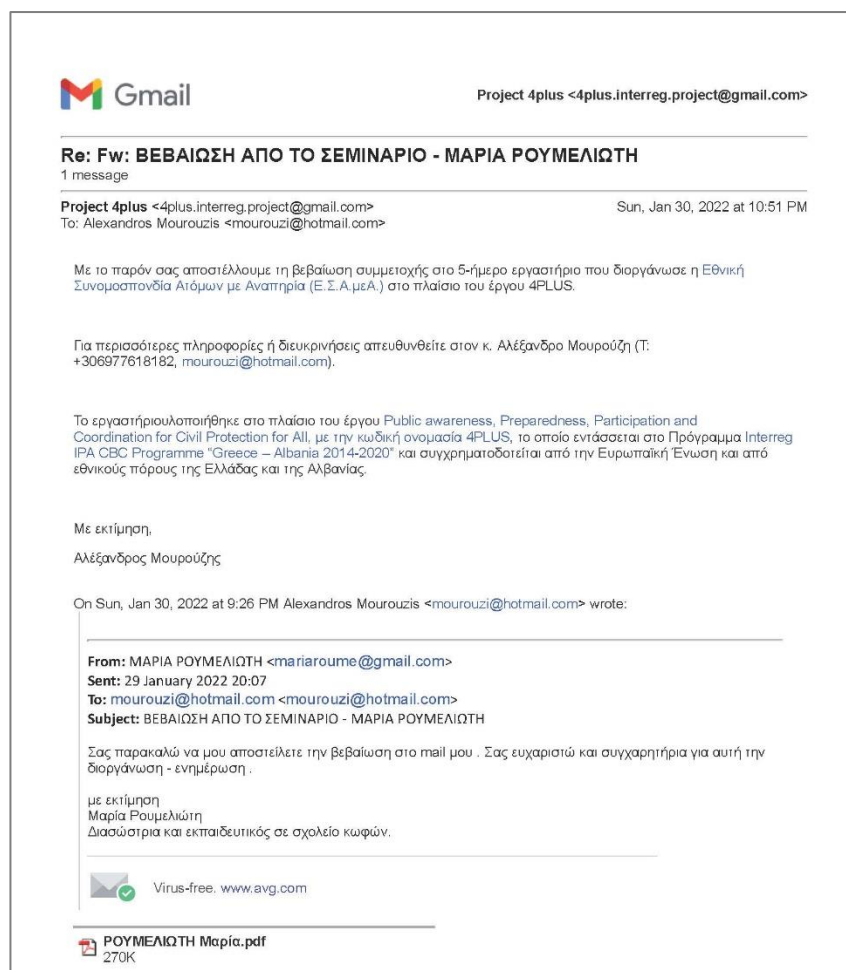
Gmail

Project 4plus <4plus.interreg.project@gmail.com>

Re: Fw: ΒΕΒΑΙΩΣΗ ΑΠΟ ΤΟ ΣΕΜΙΝΑΡΙΟ - ΜΑΡΙΑ ΡΟΥΜΕΛΙΩΤΗ
1 message

Project 4plus <4plus.interreg.project@gmail.com> Sun, Jan 30, 2022 at 10:51 PM
To: Alexandros Mourouzis <mourouzi@hotmail.com>

Με το παρόν σας αποστέλλουμε τη βεβαίωση συμμετοχής στο 5-ήμερο εργαστήριο που διοργάνωσε η Εθνική Συνομοσπονδία Ατόμων με Αναπηρία (Ε.Σ.Α.μεΑ.) στο πλαίσιο του έργου 4PLUS.

Για περισσότερες πληροφορίες ή διευκρινήσεις απευθυνθείτε στον κ. Αλέξανδρο Μουρούζη (Τ: +306977618182, mourouzi@hotmail.com).

Το εργαστήριουλοποιήθηκε στο πλαίσιο του έργου Public awareness, Preparedness, Participation and Coordination for Civil Protection for All, με την κωδική ονομασία 4PLUS, το οποίο εντάσσεται στο Πρόγραμμα Interreg IPA CBC Programme "Greece – Albania 2014-2020" και συγχρηματοδοτείται από την Ευρωπαϊκή Ένωση και από εθνικούς πόρους της Ελλάδας και της Αλβανίας.

Με εκτίμηση,

Αλέξανδρος Μουρούζης

On Sun, Jan 30, 2022 at 9:26 PM Alexandros Mourouzis <mourouzi@hotmail.com> wrote:

From: ΜΑΡΙΑ ΡΟΥΜΕΛΙΩΤΗ <mariaroume@gmail.com>
Sent: 29 January 2022 20:07
To: mourouzi@hotmail.com <mourouzi@hotmail.com>
Subject: ΒΕΒΑΙΩΣΗ ΑΠΟ ΤΟ ΣΕΜΙΝΑΡΙΟ - ΜΑΡΙΑ ΡΟΥΜΕΛΙΩΤΗ

Σας παρακαλώ να μου αποστείλετε την βεβαίωση στο mail μου . Σας ευχαριστώ και συγχαρητήρια για αυτή την διοργάνωση - ενημέρωση .

με εκτίμηση
Μαρία Ρουμελιώτη
Διασώστρια και εκπαιδευτικός σε σχολείο κωφών.

Virus-free. www.avg.com

ΡΟΥΜΕΛΙΩΤΗ Μαρία.pdf
270K